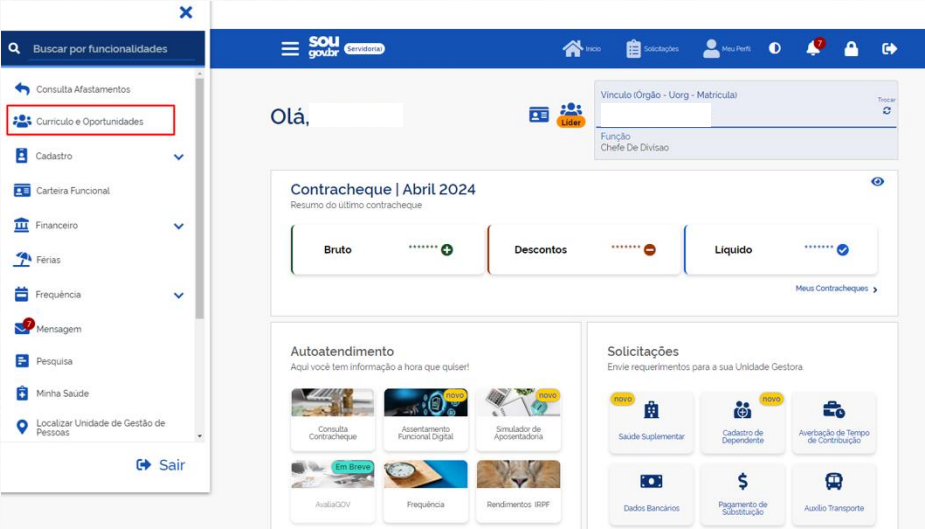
Buscar por funcionalidades

Consulta Afastamentos
Currículo e Oportunidades
Cadastro
Carteira Funcional
Financeiro
Férias
Frequência
7
Mensagem
Pesquisa
Minha Saúde
Localizar Unidade de Gestão de Pessoas

Sair

SOU gov.br Servidor(a)

Início
Solicitações
Meu Perfil
7

Olá,

Líder

Vínculo (Orgão - Uorg - Matrícula)
Trocar
Função
Chefe De Divisão

Contracheque | Abril 2024
Resumo do último contracheque

Bruto *******
Descontos *******
Líquido *******

Meus Contracheques

Autoatendimento
Aqui você tem informação a hora que quiser!

Consulta Contracheque
novo
Assentamento Funcional Digital
novo
Simulador de Aposentadoria
Em Breve
AvaliaGOV
Frequência
Rendimentos IRPF

Solicitações
Envie requerimentos para a sua Unidade Gestora.

novo
Saúde Suplementar
novo
Cadastro de Dependente
Averbação de Tempo de Contribuição
Dados Bancários
Pagamento de Substituição
Auxílio Transporte